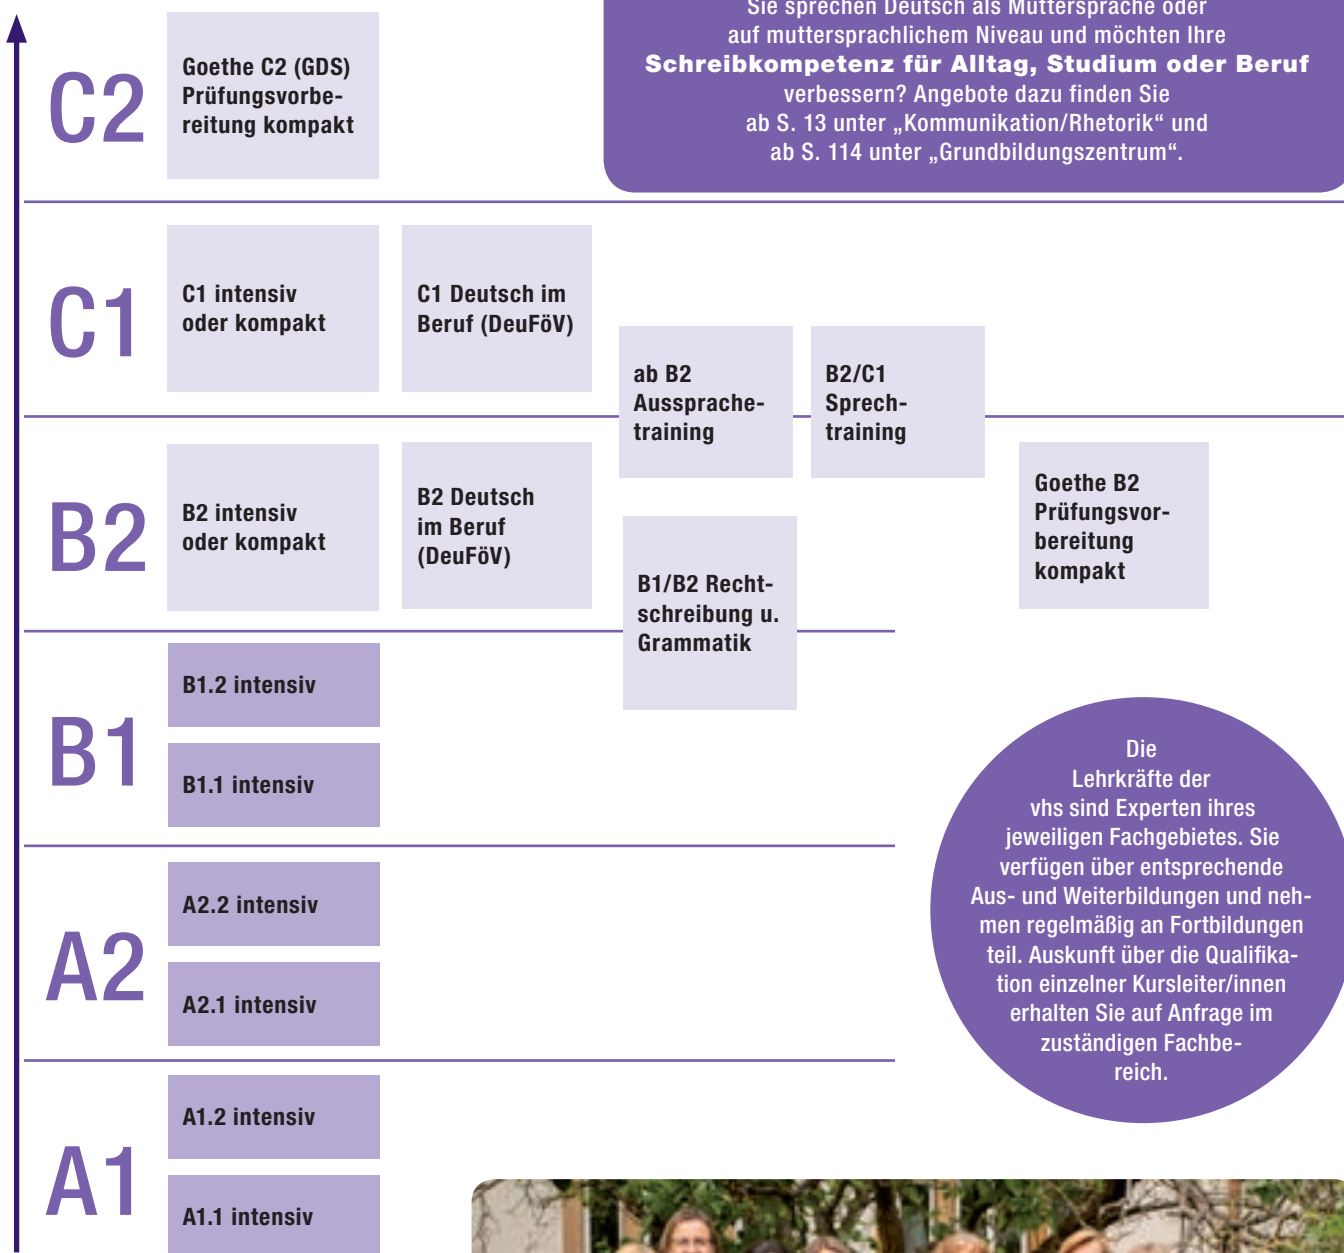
C2

Goethe C2 (GDS) Prüfungsvorbereitung kompakt

Sie sprechen Deutsch als Muttersprache oder auf muttersprachlichem Niveau und möchten Ihre **Schreibkompetenz für Alltag, Studium oder Beruf** verbessern? Angebote dazu finden Sie ab S. 13 unter „Kommunikation/Rhetorik“ und ab S. 114 unter „Grundbildungszentrum“.

C1

C1 intensiv oder kompakt

C1 Deutsch im Beruf (DeuFöV)

ab B2 Aussprachetraining

B2/C1 Sprechtraining

B2

B2 intensiv oder kompakt

B2 Deutsch im Beruf (DeuFöV)

Goethe B2 Prüfungsvorbereitung kompakt

B1/B2 Rechtschreibung u. Grammatik

B1

B1.2 intensiv

B1.1 intensiv

Die Lehrkräfte der vhs sind Experten ihres jeweiligen Fachgebietes. Sie verfügen über entsprechende Aus- und Weiterbildungen und nehmen regelmäßig an Fortbildungen teil. Auskunft über die Qualifikation einzelner Kursleiter/innen erhalten Sie auf Anfrage im zuständigen Fachbereich.

A2

A2.2 intensiv

A2.1 intensiv

A1

A1.2 intensiv

A1.1 intensiv